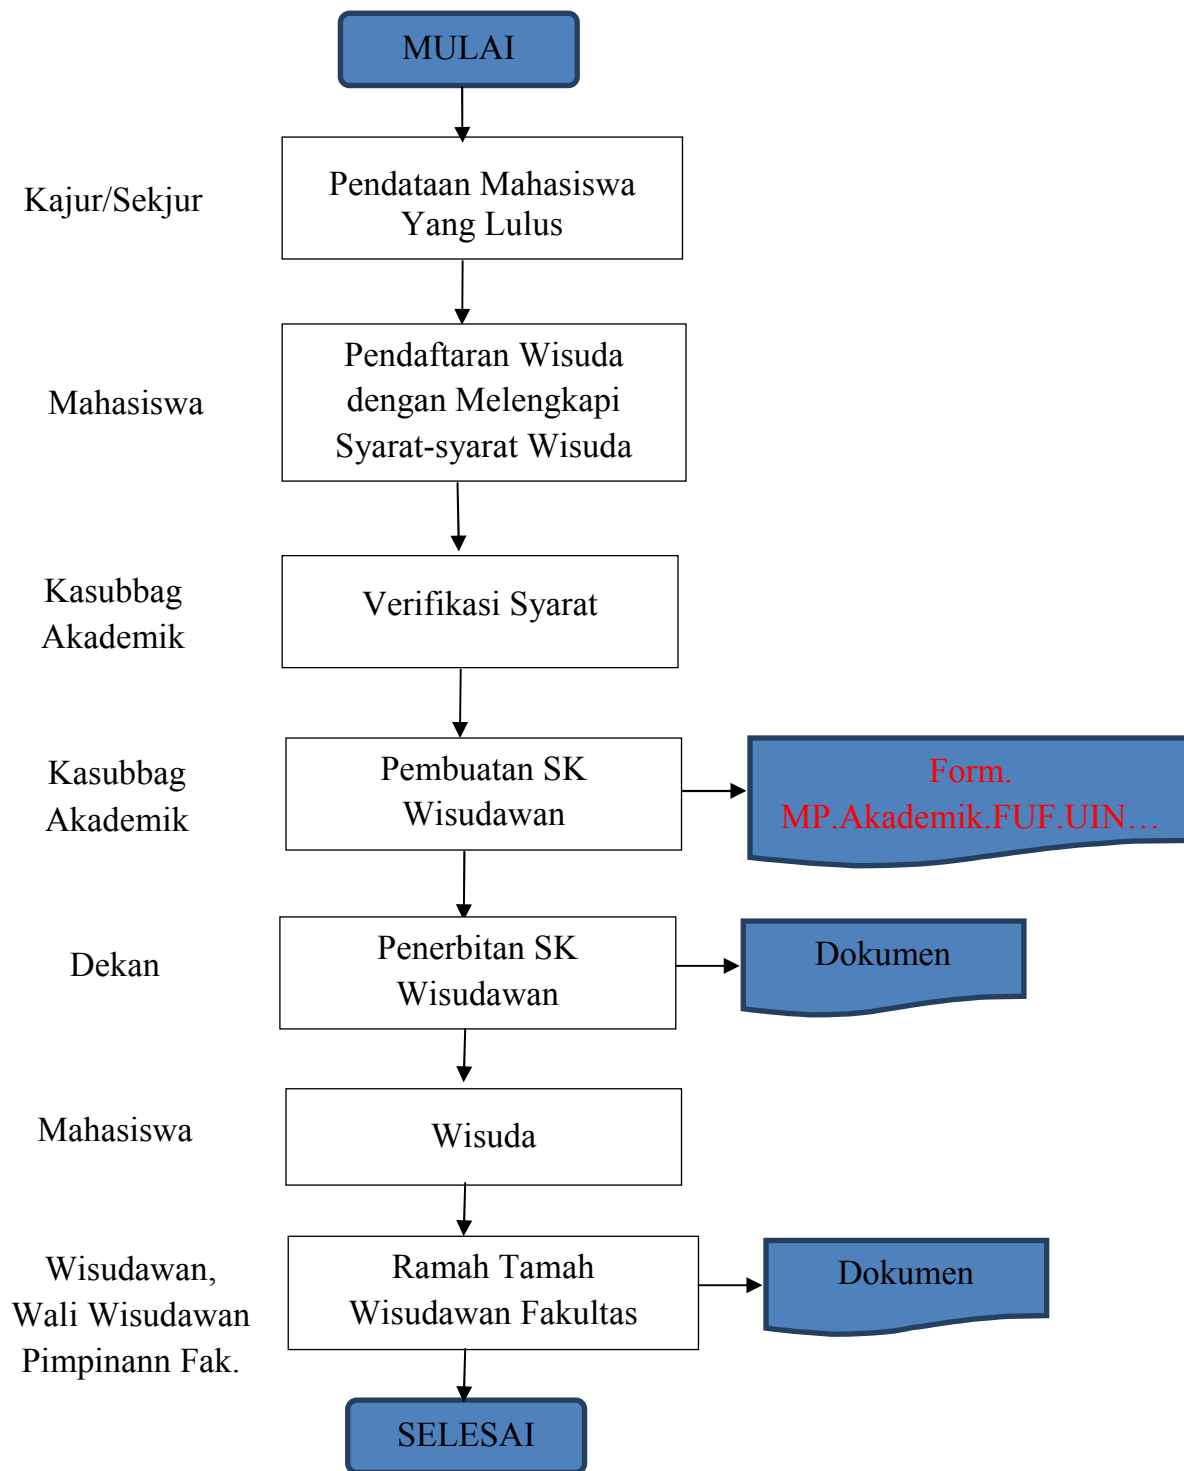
MULAI

Kajur/Sekjur

Pendataan Mahasiswa Yang Lulus

Mahasiswa

Pendaftaran Wisuda dengan Melengkapi Syarat-syarat Wisuda

Kasubbag Akademik

Verifikasi Syarat

Kasubbag Akademik

Pembuatan SK Wisudawan

Form. MP.Akademik.FUF.UIN…

Dekan

Penerbitan SK Wisudawan

Dokumen

Mahasiswa

Wisuda

Wisudawan, Wali Wisudawan Pimpinann Fak.

Ramah Tamah Wisudawan Fakultas

Dokumen

SELESAI